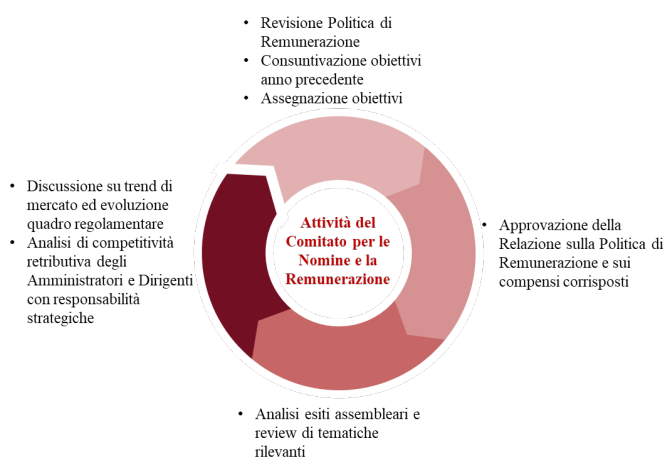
• Revisione Politica di Remunerazione
• Consuntivazione obiettivi anno precedente
• Assegnazione obiettivi

• Discussione su trend di mercato ed evoluzione quadro regolamentare
• Analisi di competitività retributiva degli Amministratori e Dirigenti con responsabilità strategiche

Attività del Comitato per le Nomine e la Remunerazione

• Approvazione della Relazione sulla Politica di Remunerazione e sui compensi corrisposti

• Analisi esiti assembleari e review di tematiche rilevanti